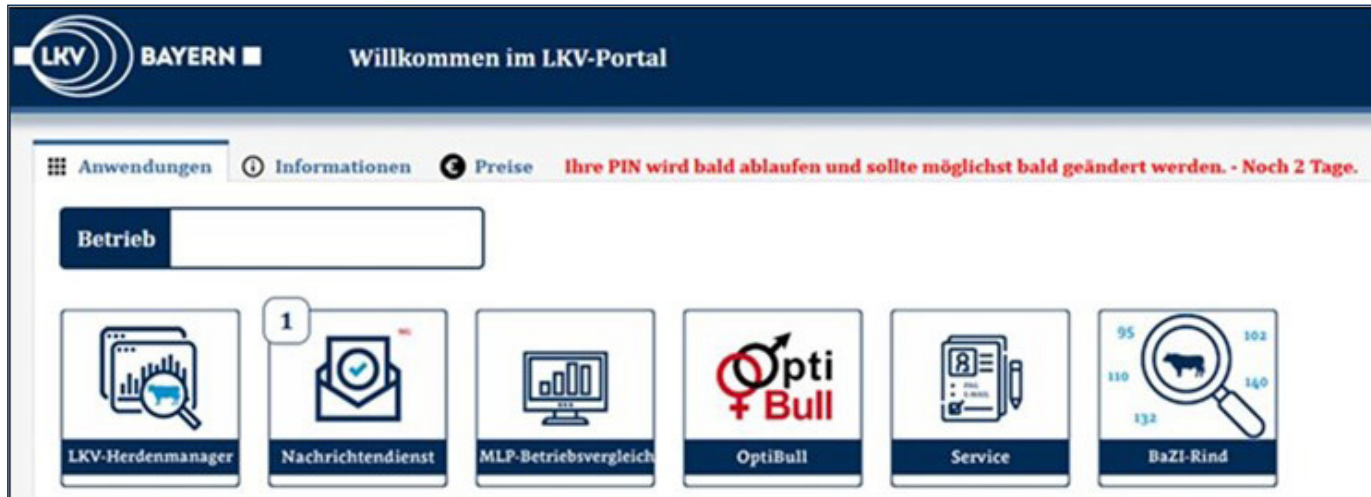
LKV BAYERN

Willkommen im LKV-Portal

Anwendungen Informationen Preise Ihre PIN wird bald ablaufen und sollte möglichst bald geändert werden. - Noch 2 Tage.

Betrieb

LKV-Herdenmanager

1

Nachrichtendienst

MLP-Betriebsvergleich

Opti Bull

OptiBull

Service

95 102 110 140 132

BaZI-Rind